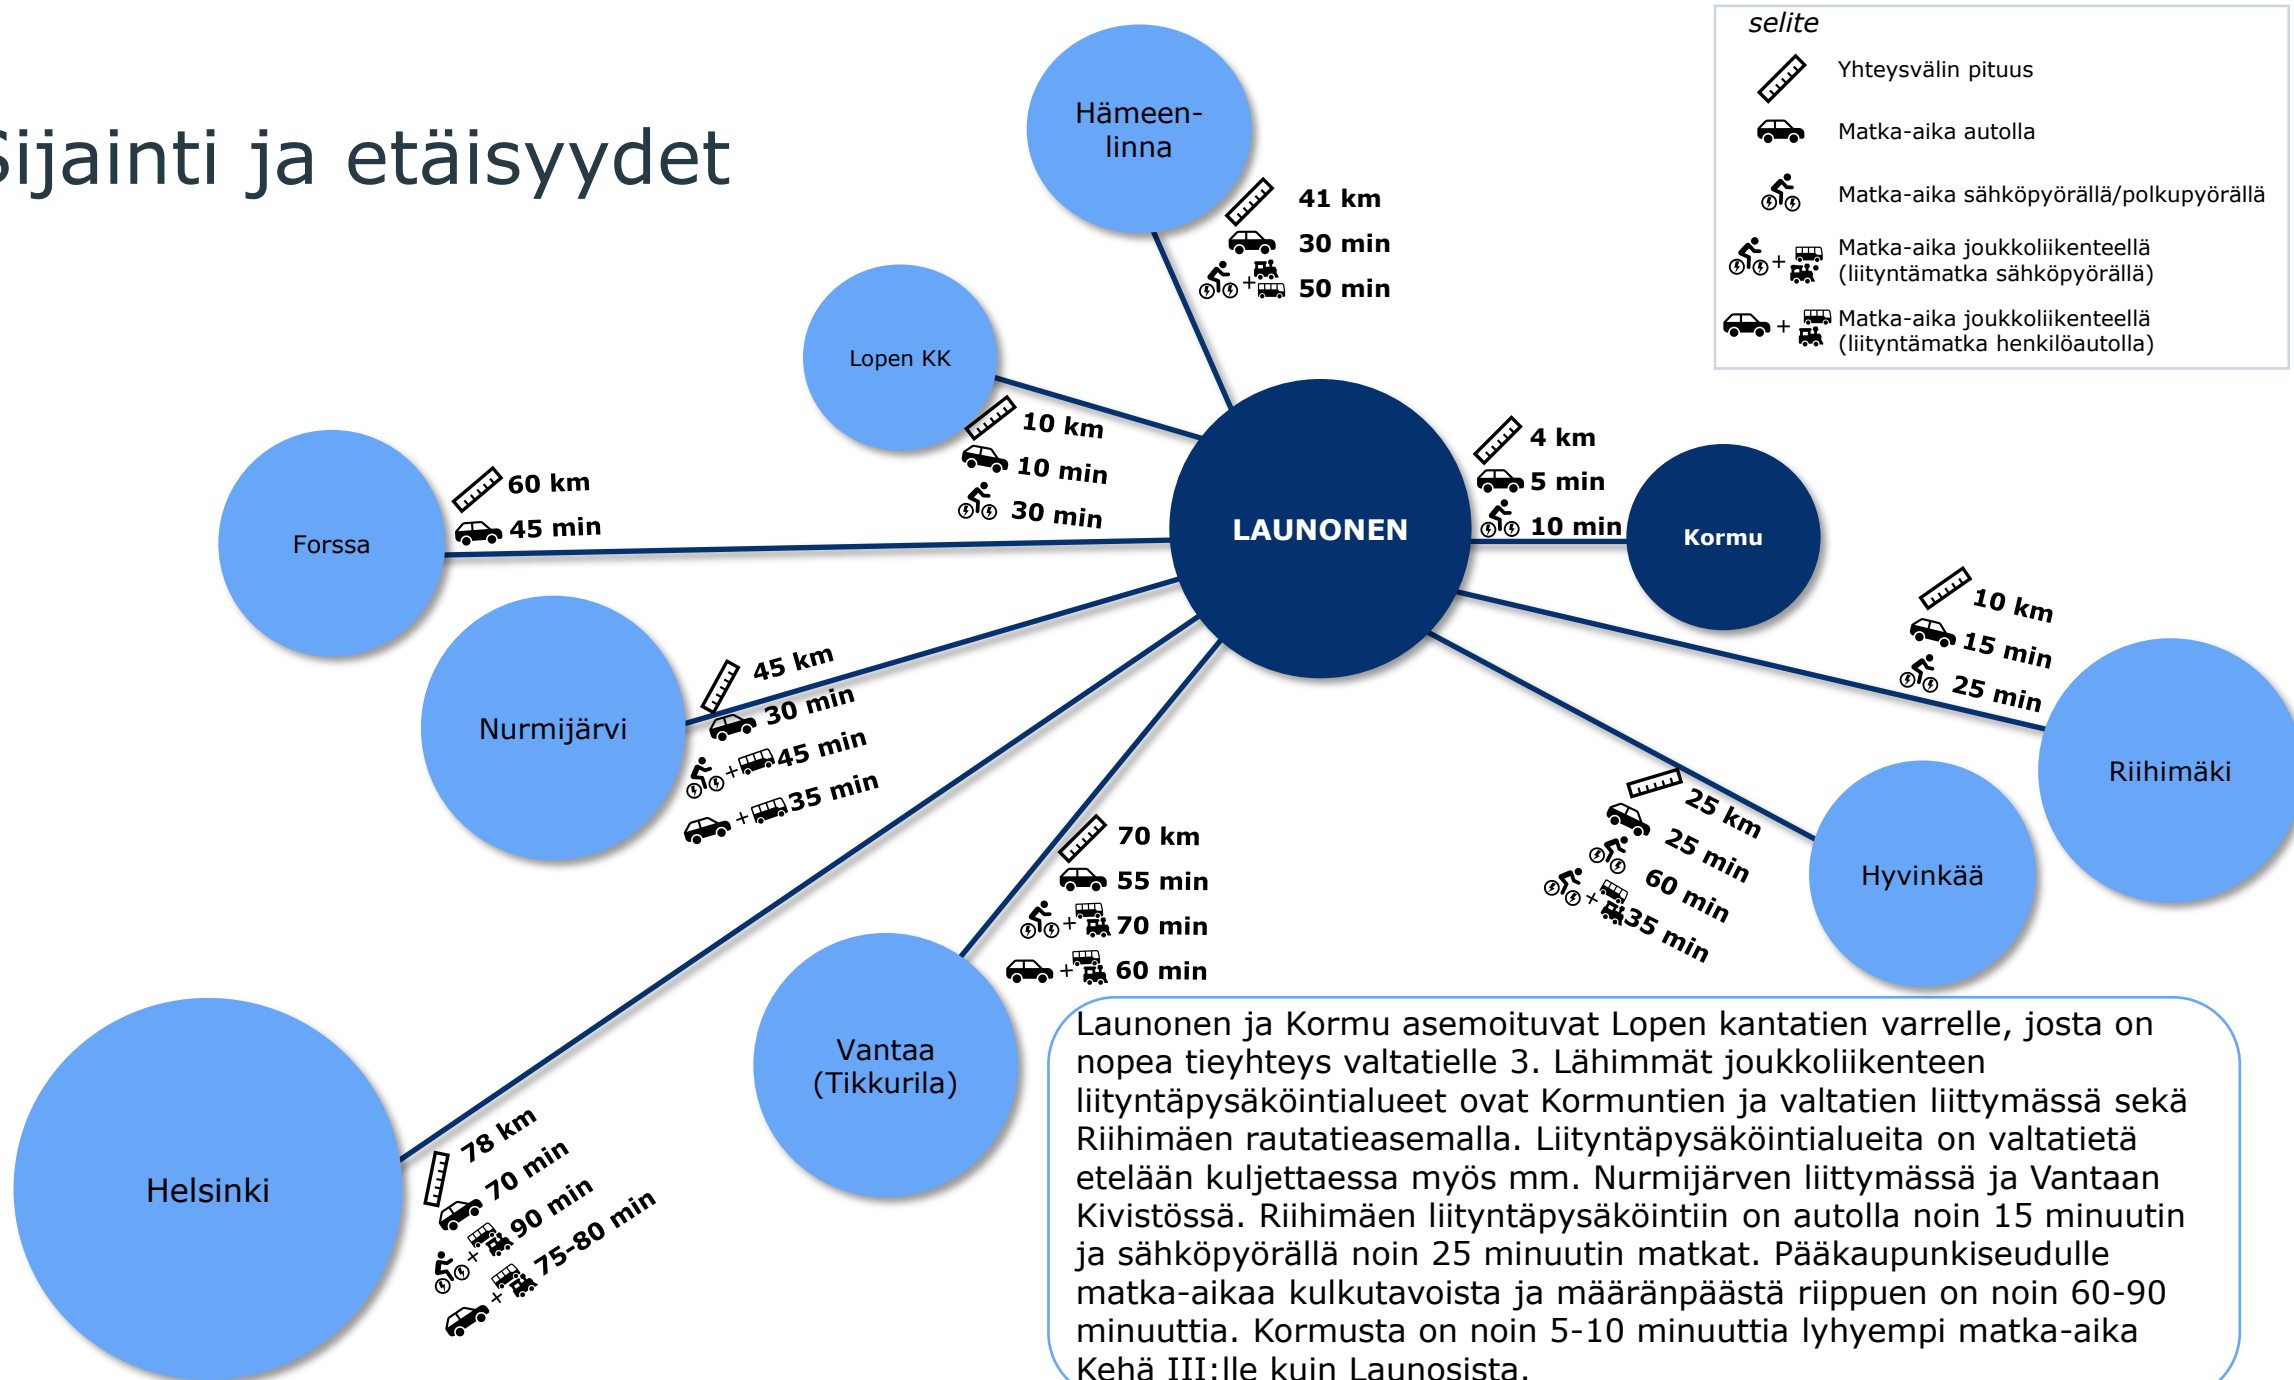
Sijainti ja etäisyydet

selite
Yhteysvälin pituus
Matka-aika autolla
Matka-aika sähköpyörällä/polkupyörällä
+ Matka-aika joukkoliikenteellä (liityntämatka sähköpyörällä)
+ Matka-aika joukkoliikenteellä (liityntämatka henkilöautolla)

Hämeen-linna
41 km
30 min
+ 50 min

Lopen KK
10 km
10 min
30 min

Forssa
60 km
45 min

LAUNONEN

4 km
5 min
10 min
Kormu

10 km
15 min
25 min
Riihimäki

Nurmijärvi
45 km
30 min
+ 45 min
+ 35 min

70 km
55 min
+ 70 min
+ 60 min
Vantaa (Tikkurila)

25 km
25 min
60 min
+ 35 min
Hyvinkää

Helsinki
78 km
70 min
+ 90 min
+ 75-80 min

Launonen ja Kormu asemoituvat Lopen kantatien varrelle, josta on nopea tieyhteys valtatielle 3. Lähimmät joukkoliikenteen liityntäpysäköintialueet ovat Kormuntien ja valtatien liittymässä sekä Riihimäen rautatieasemalla. Liityntäpysäköintialueita on valtatietä etelään kuljettaessa myös mm. Nurmijärven liittymässä ja Vantaan Kivistössä. Riihimäen liityntäpysäköintiin on autolla noin 15 minuutin ja sähköpyörällä noin 25 minuutin matkat. Pääkaupunkiseudulle matka-aikaa kulkutavoista ja määränpäästä riippuen on noin 60-90 minuuttia. Kormusta on noin 5-10 minuuttia lyhyempi matka-aika Kehä III:lle kuin Launosista.